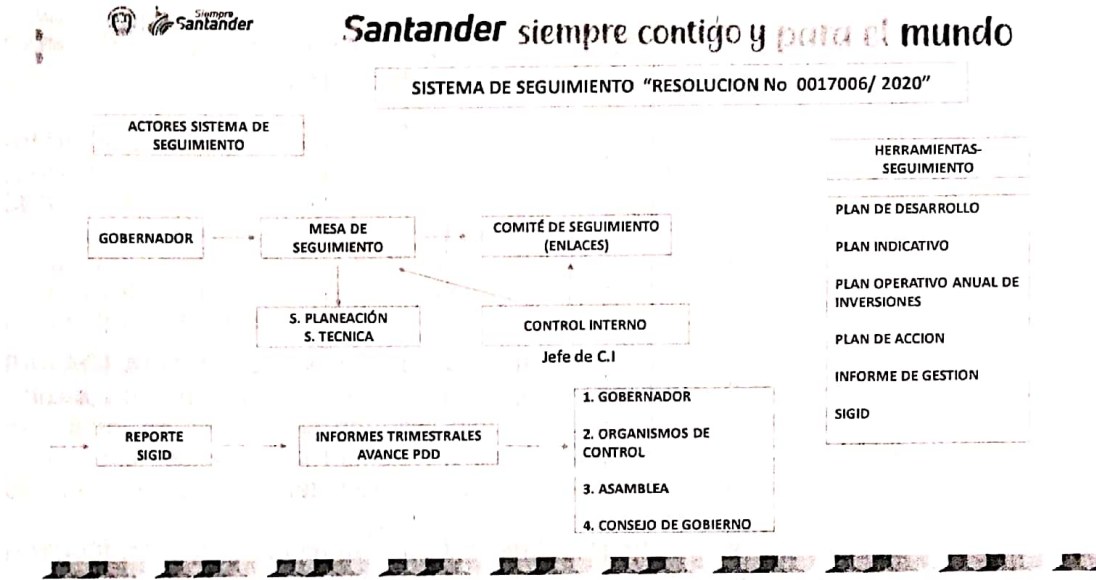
Siempre Santander

Santander siempre contigo y para el mundo

SISTEMA DE SEGUIMIENTO "RESOLUCION No 0017006/ 2020"

ACTORES SISTEMA DE SEGUIMIENTO

GOBERNADOR

MESA DE SEGUIMIENTO

COMITÉ DE SEGUIMIENTO (ENLACES)

S. PLANEACIÓN
S. TECNICA

CONTROL INTERNO
Jefe de C.I

REPORTE SIGID

INFORMES TRIMESTRALES AVANCE PDD

1. GOBERNADOR
2. ORGANISMOS DE CONTROL
3. ASAMBLEA
4. CONSEJO DE GOBIERNO

HERRAMIENTAS-SEGUIMIENTO

PLAN DE DESARROLLO

PLAN INDICATIVO

PLAN OPERATIVO ANUAL DE INVERSIONES

PLAN DE ACCION

INFORME DE GESTION

SIGID